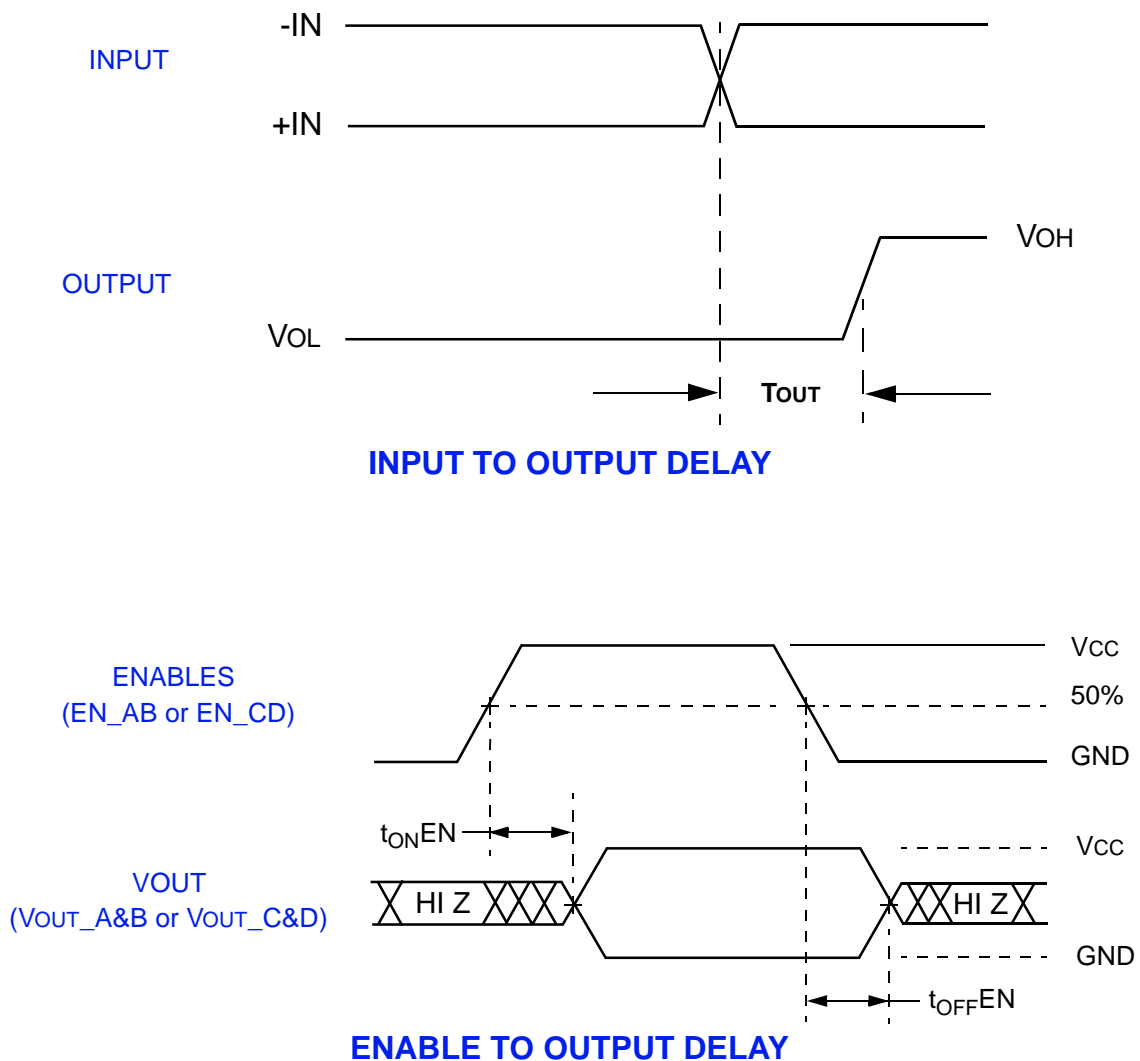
-IN

INPUT

+IN

VOH

OUTPUT

VOL

TOUT

INPUT TO OUTPUT DELAY

VCC

ENABLES
(EN_AB or EN_CD)

50%

GND

$t_{ON}EN$

VCC

VOUT
(VOUT_A&B or VOUT_C&D)

HI Z

HI Z

GND

$t_{OFF}EN$

ENABLE TO OUTPUT DELAY